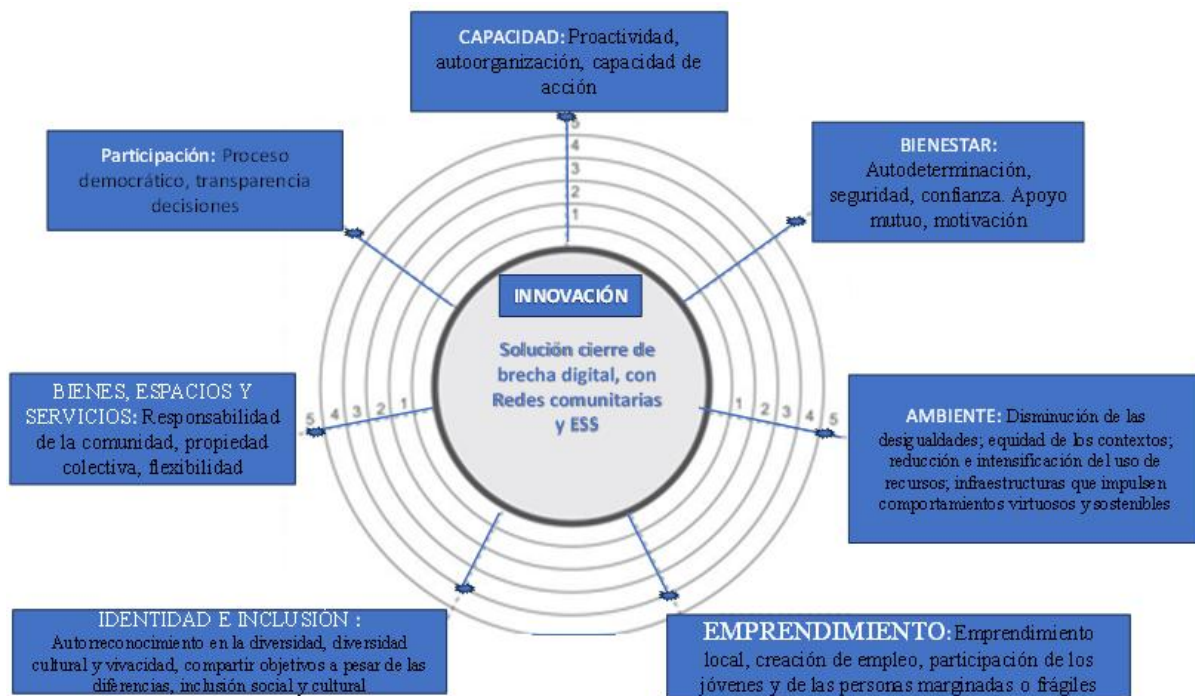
CAPACIDAD: Proactividad, autoorganización, capacidad de acción

Participación: Proceso democrático, transparencia decisiones

BIENESTAR: Autodeterminación, seguridad, confianza. Apoyo mutuo, motivación

5
4
3
2
1

INNOVACIÓN

Solución cierre de brecha digital, con Redes comunitarias y ESS

5 4 3 2 1

1 2 3 4 5

BIENES, ESPACIOS Y SERVICIOS: Responsabilidad de la comunidad, propiedad colectiva, flexibilidad

AMBIENTE: Disminución de las desigualdades; equidad de los contextos; reducción e intensificación del uso de recursos; infraestructuras que impulsen comportamientos virtuosos y sostenibles

IDENTIDAD E INCLUSIÓN : Autorreconocimiento en la diversidad, diversidad cultural y vivacidad, compartir objetivos a pesar de las diferencias, inclusión social y cultural

EMPRENDIMIENTO: Emprendimiento local, creación de empleo, participación de los jóvenes y de las personas marginadas o frágiles